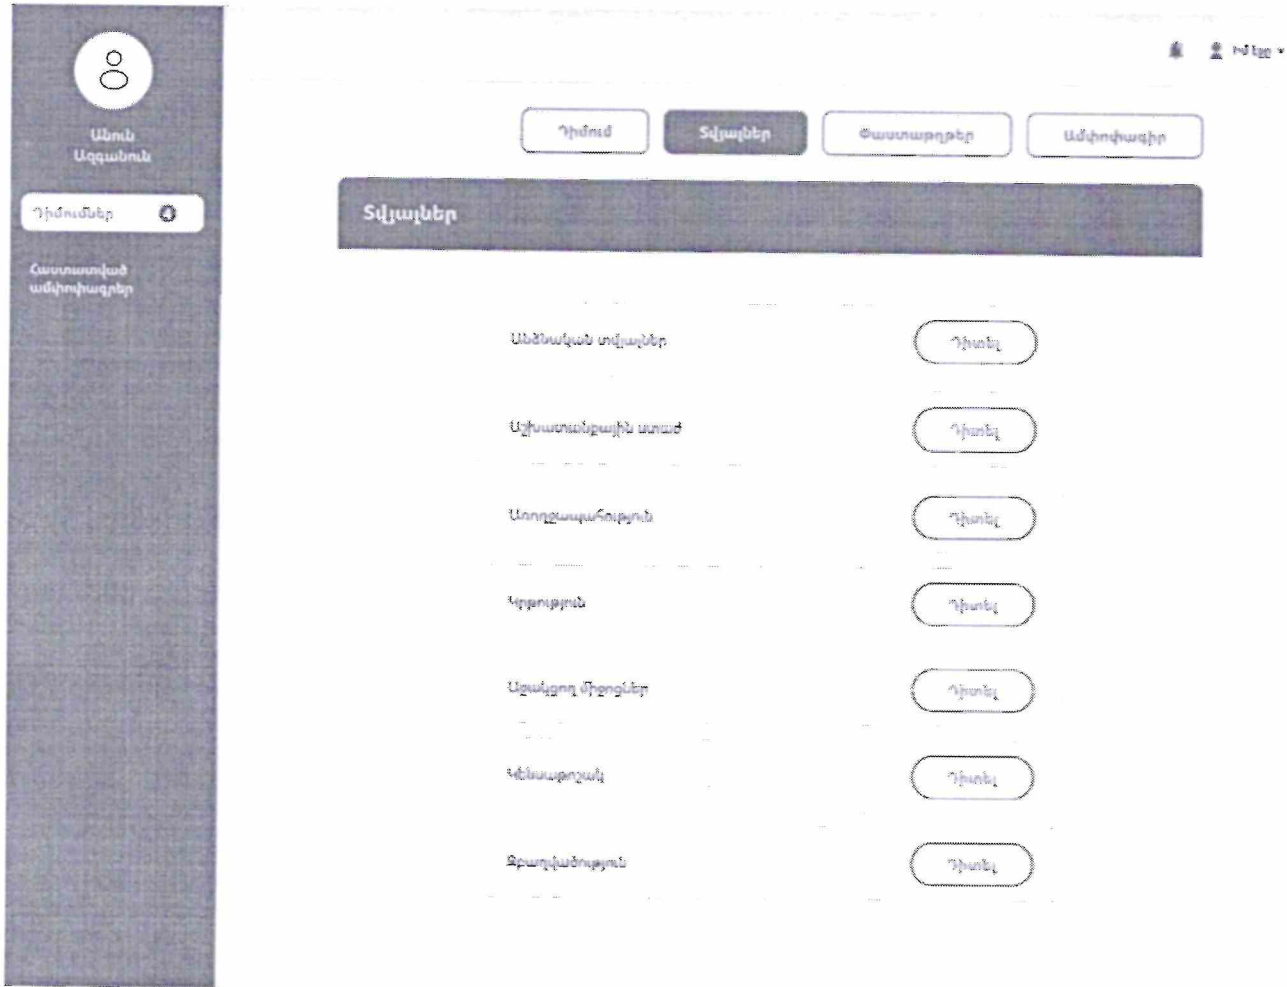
Անուն Ազգանուն

Դիմումներ

Հաստատված ամփոփագրեր

Ելք

Դիմում

Տվյալներ

Փաստաթղթեր

Ամփոփագիր

Տվյալներ

Անձնական տվյալներ

Դիտել

Աշխատանքային ստաժ

Դիտել

Առողջապահություն

Դիտել

Կրթություն

Դիտել

Աջակցող միջոցներ

Դիտել

Կենսաթոշակ

Դիտել

Զբաղվածություն

Դիտել